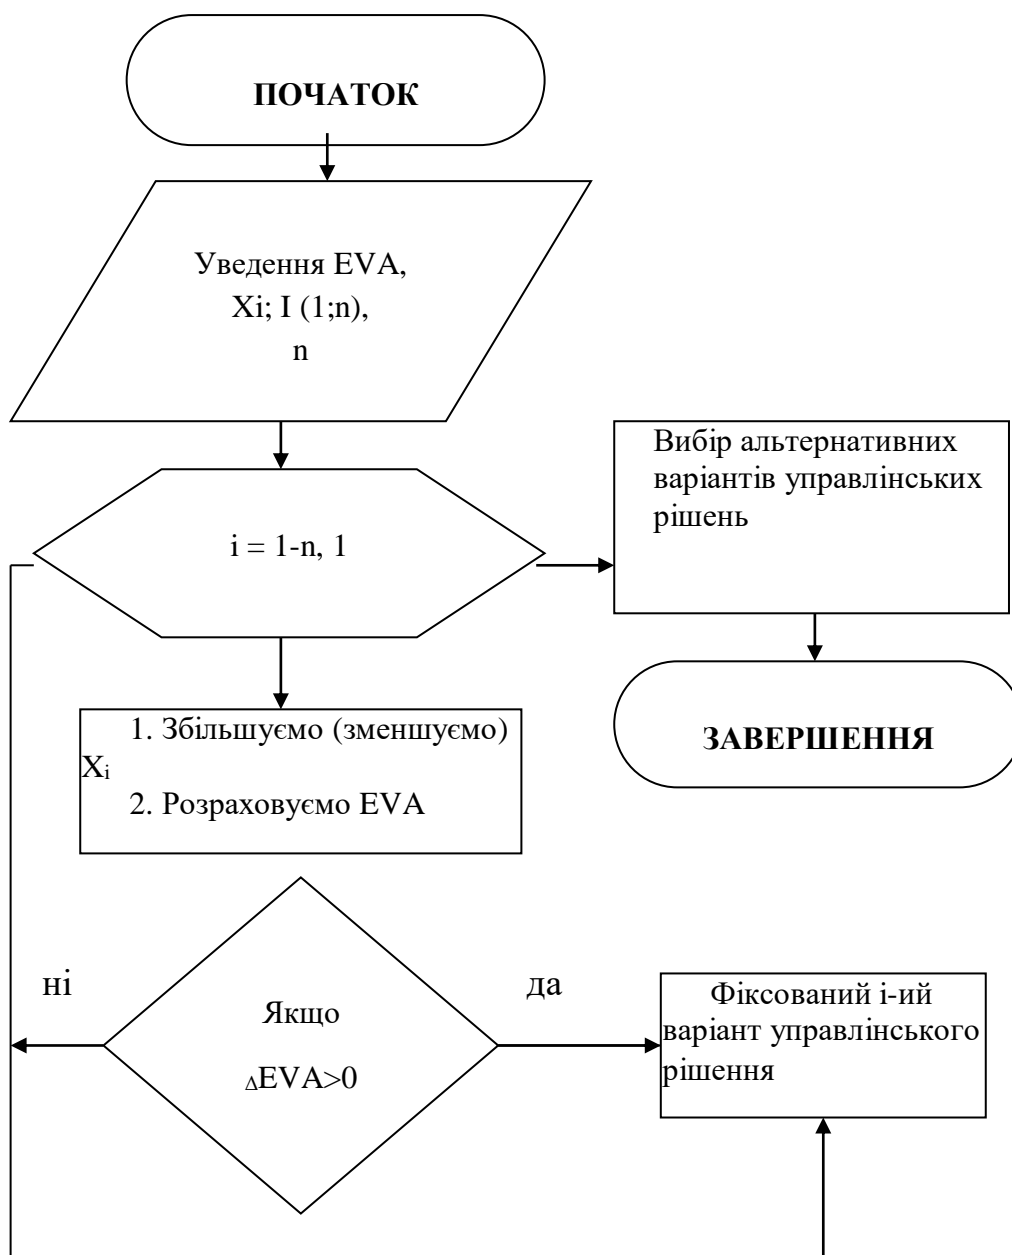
ПОЧАТОК

Уведення EVA, Xi; I (1;n), n

Вибір альтернативних варіантів управлінських рішень

i = 1-n, 1

1. Збільшуємо (зменшуємо) $X_i$
2. Розраховуємо EVA

ЗАВЕРШЕННЯ

ні

да

Якщо
$_\Delta$EVA>0

Фіксований і-ий варіант управлінського рішення